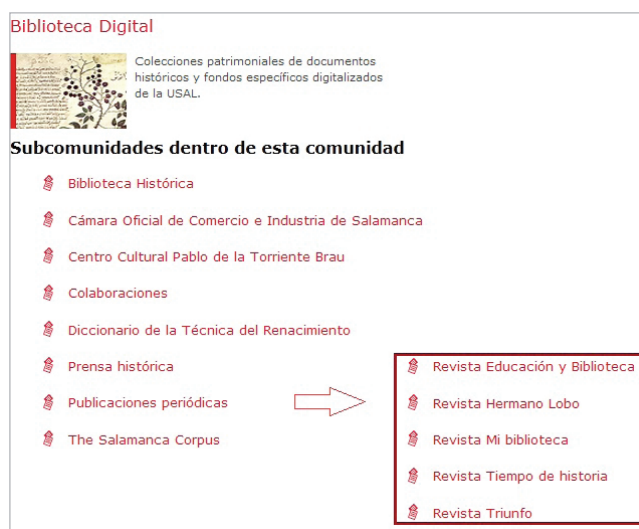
Biblioteca Digital

Colecciones patrimoniales de documentos históricos y fondos específicos digitalizados de la USAL.

Subcomunidades dentro de esta comunidad

Biblioteca Histórica

Cámara Oficial de Comercio e Industria de Salamanca

Centro Cultural Pablo de la Torriente Brau

Colaboraciones

Diccionario de la Técnica del Renacimiento

Prensa histórica

Publicaciones periódicas

The Salamanca Corpus

Revista Educación y Biblioteca

Revista Hermano Lobo

Revista Mi biblioteca

Revista Tiempo de historia

Revista Triunfo